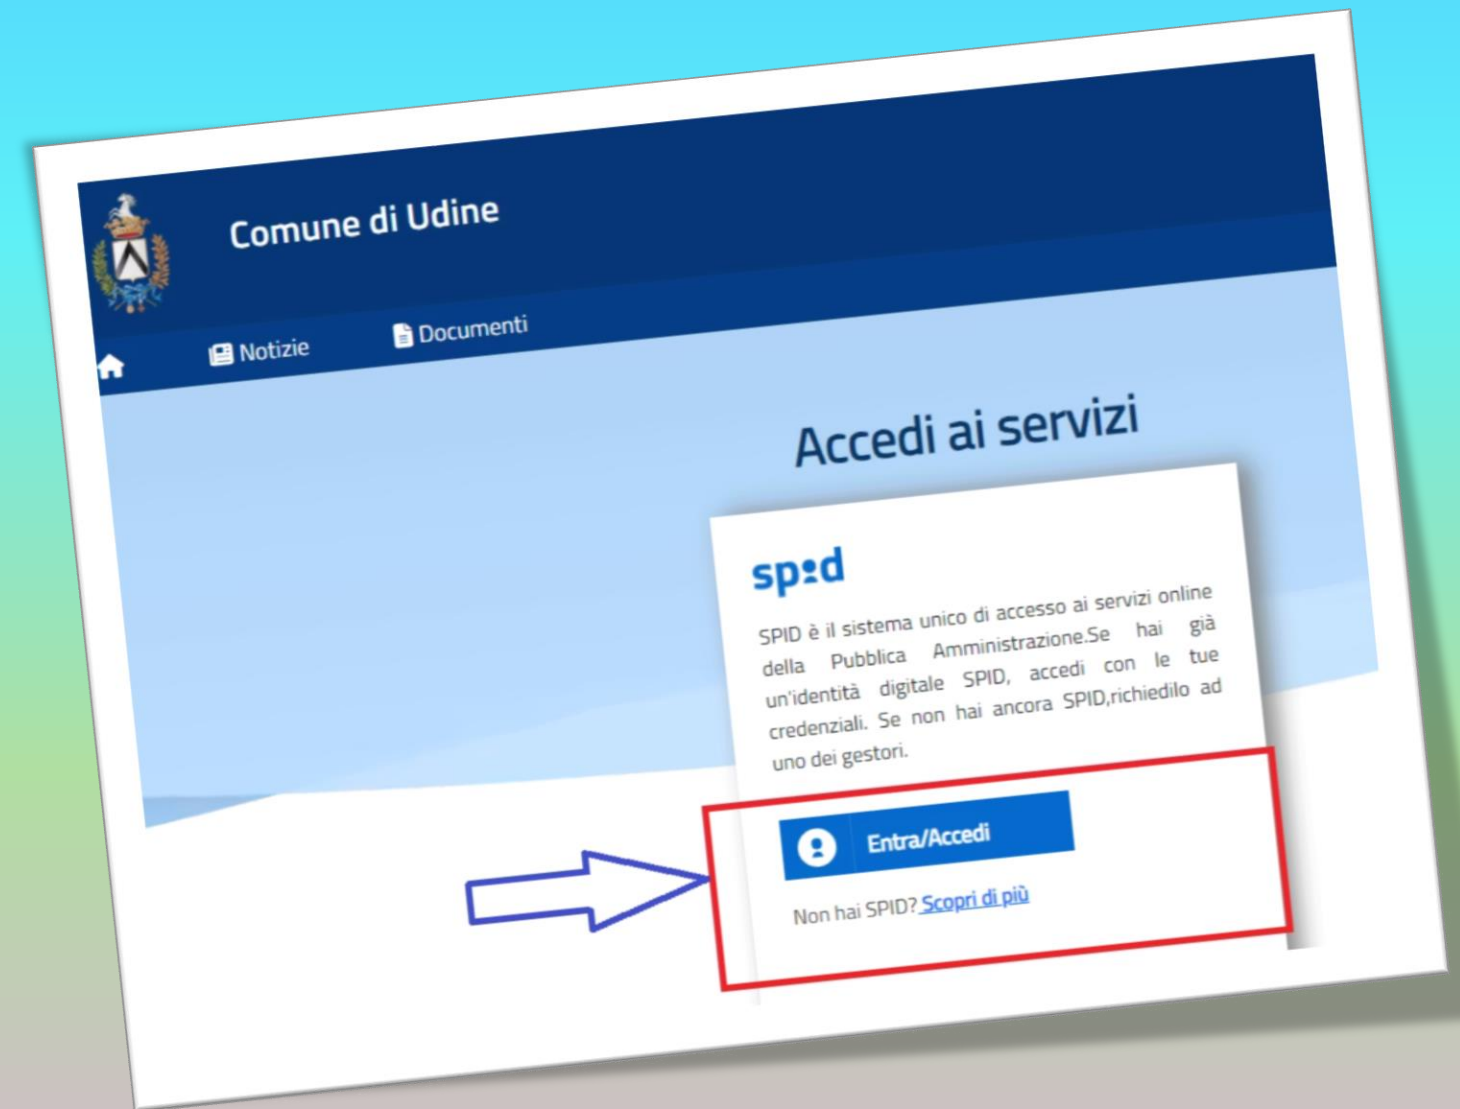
Comune di Udine

Notizie

Documenti

Accedi ai servizi

spid

SPID è il sistema unico di accesso ai servizi online della Pubblica Amministrazione.Se hai già un'identità digitale SPID, accedi con le tue credenziali. Se non hai ancora SPID,richiedilo ad uno dei gestori.

Entra/Accedi

Non hai SPID? Scopri di più